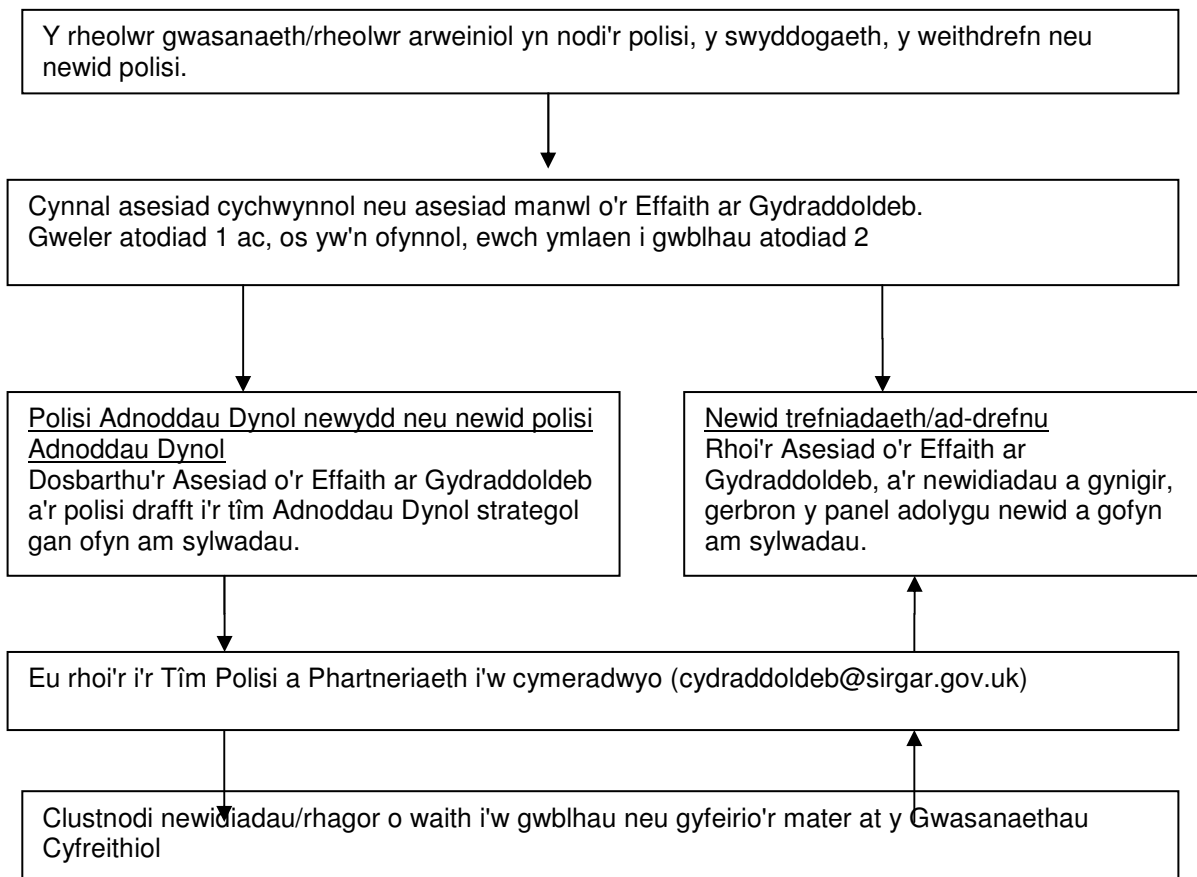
Y rheolwr gwasanaeth/rheolwr arweiniol yn nodi'r polisi, y swyddogaeth, y weithdrefn neu newid polisi.

Cynnal asesiad cychwynnol neu asesiad manwl o'r Effaith ar Gydraddoldeb.
Gweler atodiad 1 ac, os yw'n ofynnol, ewch ymlaen i gwblhau atodiad 2

Polisi Adnoddau Dynol newydd neu newid polisi Adnoddau Dynol
Dosbarthu'r Asesiad o'r Effaith ar Gydraddoldeb a'r polisi drafft i'r tîm Adnoddau Dynol strategol gan ofyn am sylwadau.

Newid trefniadaeth/ad-drefnu
Rhoi'r Asesiad o'r Effaith ar Gydraddoldeb, a'r newidiadau a gynigir, gerbron y panel adolygu newid a gofyn am sylwadau.

Eu rhoi'r i'r Tîm Polisi a Phartneriaeth i'w cymeradwyo (cydraddoldeb@sirgar.gov.uk)

Clustnodi newidiadau/rhagor o waith i'w gwblhau neu gyfeirio'r mater at y Gwasanaethau Cyfreithiol